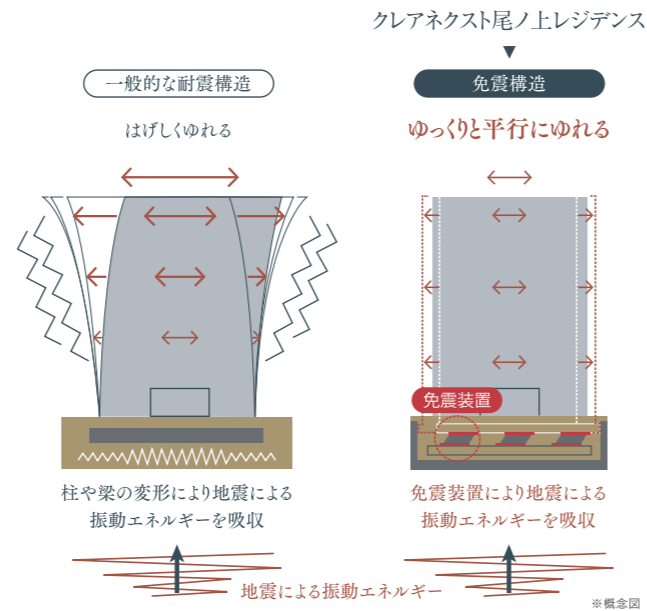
クレアネクスト尾ノ上レジデンス

一般的な耐震構造

はげしくゆれる

免震構造

ゆっくりと平行にゆれる

免震装置

柱や梁の変形により地震による振動エネルギーを吸収

免震装置により地震による振動エネルギーを吸収

地震による振動エネルギー

※概念図